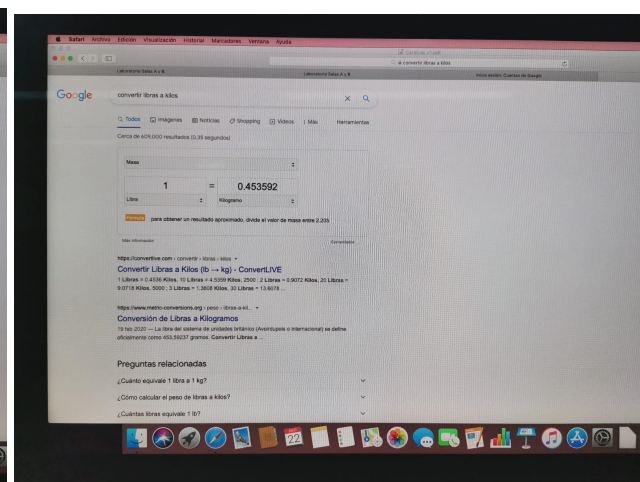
Safari Archivo Edición Visualización Historial Marcadores Ventana Ayuda

convertir libras a kilos

Laboratorio Salas A y B

Laboratorio Salas A y B

Google

convertir libras a kilos

Todos Imágenes Noticias Shopping Videos Más Herramientas

Cerca de 609.000 resultados (0,35 segundos)

Masa

| 1 | = | 0.453592 |
|---|---|---|
| Libra | | Kilogramo |

Fórmula para obtener un resultado aproximado, divide el valor de masa entre 2,205

Más información

https://convertlive.com › convertir › libras › kilos

Convertir Libras a Kilos (lb → kg) - ConvertLIVE

1 Libras = 0.4536 Kilos. 10 Libras = 4.5359 Kilos. 2500 ; 2 Libras = 0.9072 Kilos. 20 Libras = 9.0718 Kilos. 5000 ; 3 Libras = 1.3608 Kilos. 30 Libras = 13.6078 ...

https://www.metric-conversions.org › peso › libras-a-kil...

Conversión de Libras a Kilogramos

19 feb 2020 — La libra del sistema de unidades británico (Avoirdupois o internacional) se define oficialmente como 453,59237 gramos. Convertir Libras a ...

Preguntas relacionadas

¿Cuánto equivale 1 libra a 1 kg?

¿Cómo calcular el peso de libras a kilos?

¿Cuántas libras equivale 1 lb?

22